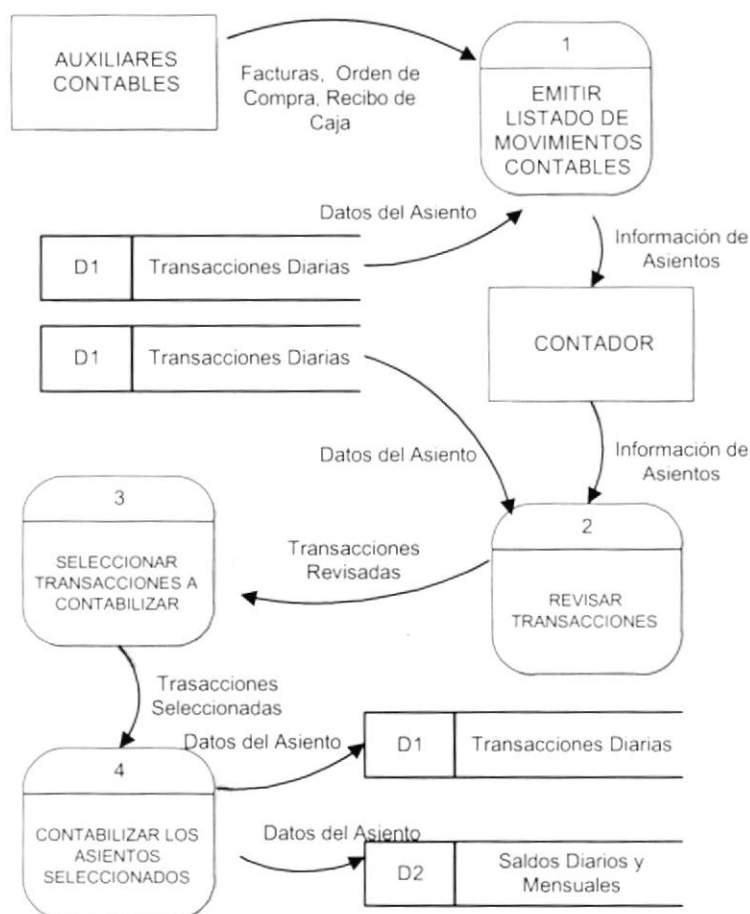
AUXILIARES CONTABLES

Facturas, Orden de Compra, Recibo de Caja

1

EMITIR LISTADO DE MOVIMIENTOS CONTABLES

Datos del Asiento

D1 | Transacciones Diarias

Información de Asientos

CONTADOR

D1 | Transacciones Diarias

Datos del Asiento

Información de Asientos

3

SELECCIONAR TRANSACCIONES A CONTABILIZAR

Transacciones Revisadas

2

REVISAR TRANSACCIONES

Trasacciones Seleccionadas

Datos del Asiento

D1 | Transacciones Diarias

4

CONTABILIZAR LOS ASIENTOS SELECCIONADOS

Datos del Asiento

D2 | Saldos Diarios y Mensuales